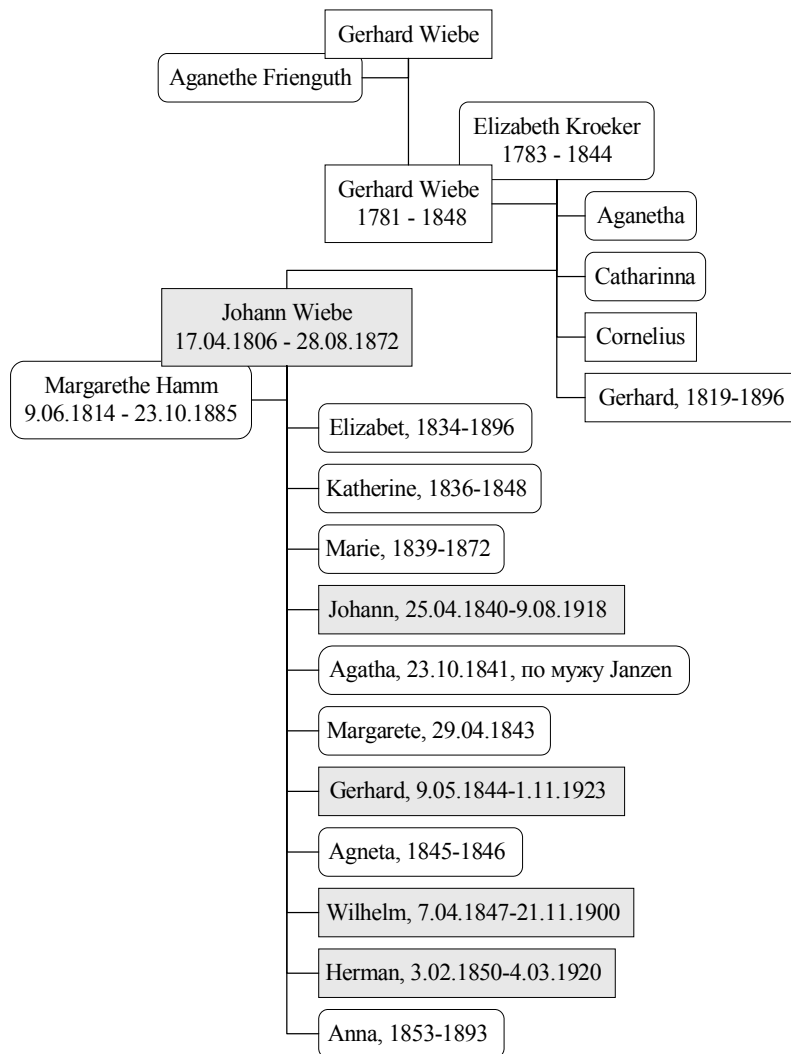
Gerhard Wiebe

Aganethe Frienguth

Elizabeth Kroeker
1783 - 1844

Gerhard Wiebe
1781 - 1848

Aganetha

Catharinna

Cornelius

Gerhard, 1819-1896

Johann Wiebe
17.04.1806 - 28.08.1872

Margarethe Hamm
9.06.1814 - 23.10.1885

Elizabet, 1834-1896

Katherine, 1836-1848

Marie, 1839-1872

Johann, 25.04.1840-9.08.1918

Agatha, 23.10.1841, по мужу Janzen

Margarete, 29.04.1843

Gerhard, 9.05.1844-1.11.1923

Agneta, 1845-1846

Wilhelm, 7.04.1847-21.11.1900

Herman, 3.02.1850-4.03.1920

Anna, 1853-1893